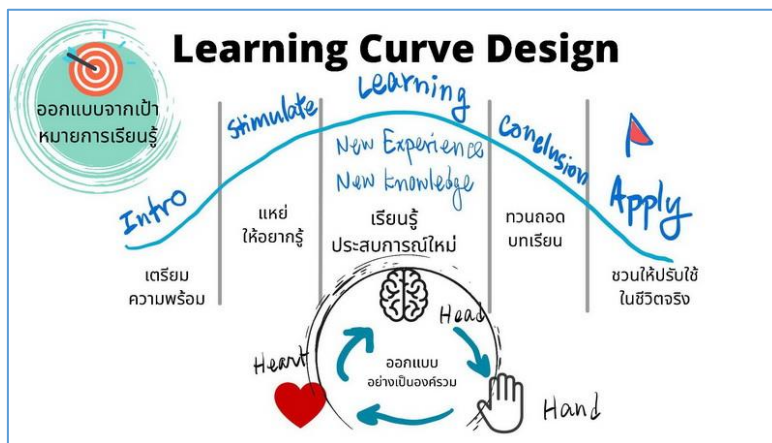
Learning Curve Design

ออกแบบจากเป้าหมายการเรียนรู้

Intro
เตรียมความพร้อม

Stimulate
แหย่ให้อยากรู้

Learning
New Experience
New Knowledge
เรียนรู้ประสบการณ์ใหม่

Conclusion
ทวนถอดบทเรียน

Apply
ชวนให้ปรับใช้ในชีวิตจริง

Head
Heart
ออกแบบอย่างเป็นองค์รวม
Hand